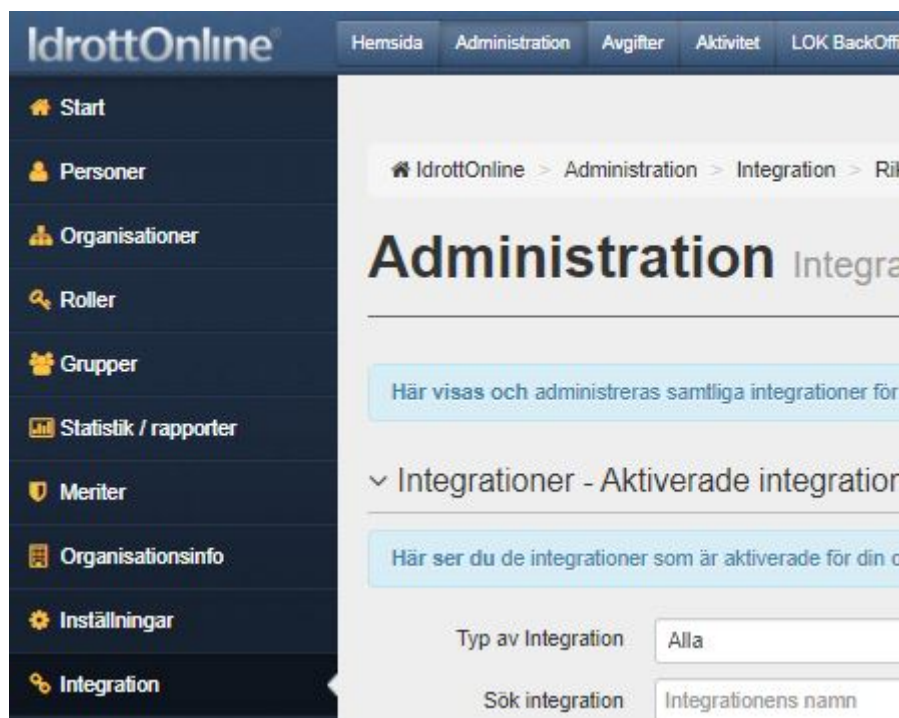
IdrottOnline

Hemsida | Administration | Avgifter | Aktivitet | LOK BackOffi

Start
Personer
Organisationer
Roller
Grupper
Statistik / rapporter
Meriter
Organisationsinfo
Inställningar
Integration

IdrottOnline > Administration > Integration > Ri

Administration Integra

Här visas och administreras samtliga integrationer för

Integrationer - Aktiverade integration

Här ser du de integrationer som är aktiverade för din o

Typ av Integration Alla

Sök integration Integrationens namn